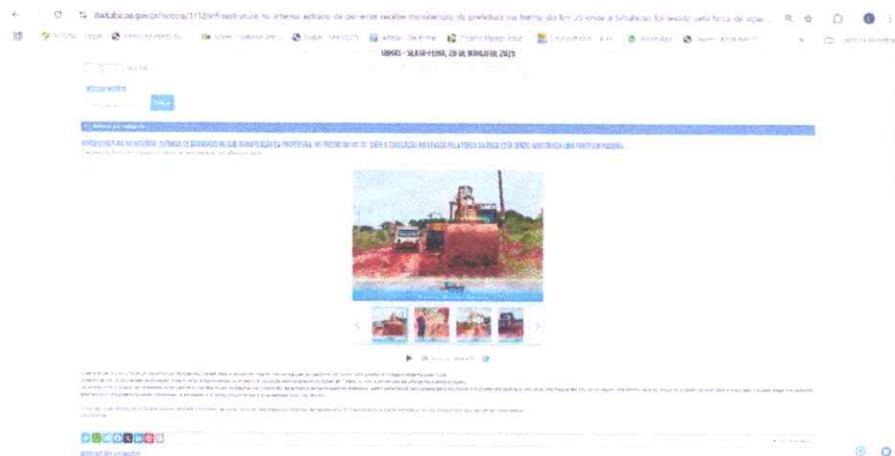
itaituba.pa.gov.br/noticia/1112/infraestrutura-no-interior-estrada-de-barreiras-recebe-manutencao-da-prefeitura-no-trecho-do-km-25-onde-a-tubulacao-foi-levada-pela-forca-da-agua

SEXTA-FEIRA, 28 DE MARÇO DE 2025

INFRAESTRUTURA NO INTERIOR: ESTRADA DE BARREIRAS RECEBE MANUTENÇÃO DA PREFEITURA, NO TRECHO DO KM 25, ONDE A TUBULAÇÃO FOI LEVADA PELA FORÇA DA ÁGUA ESTÁ SENDO CONSTRUÍDA UMA PONTE DE MADEIRA

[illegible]